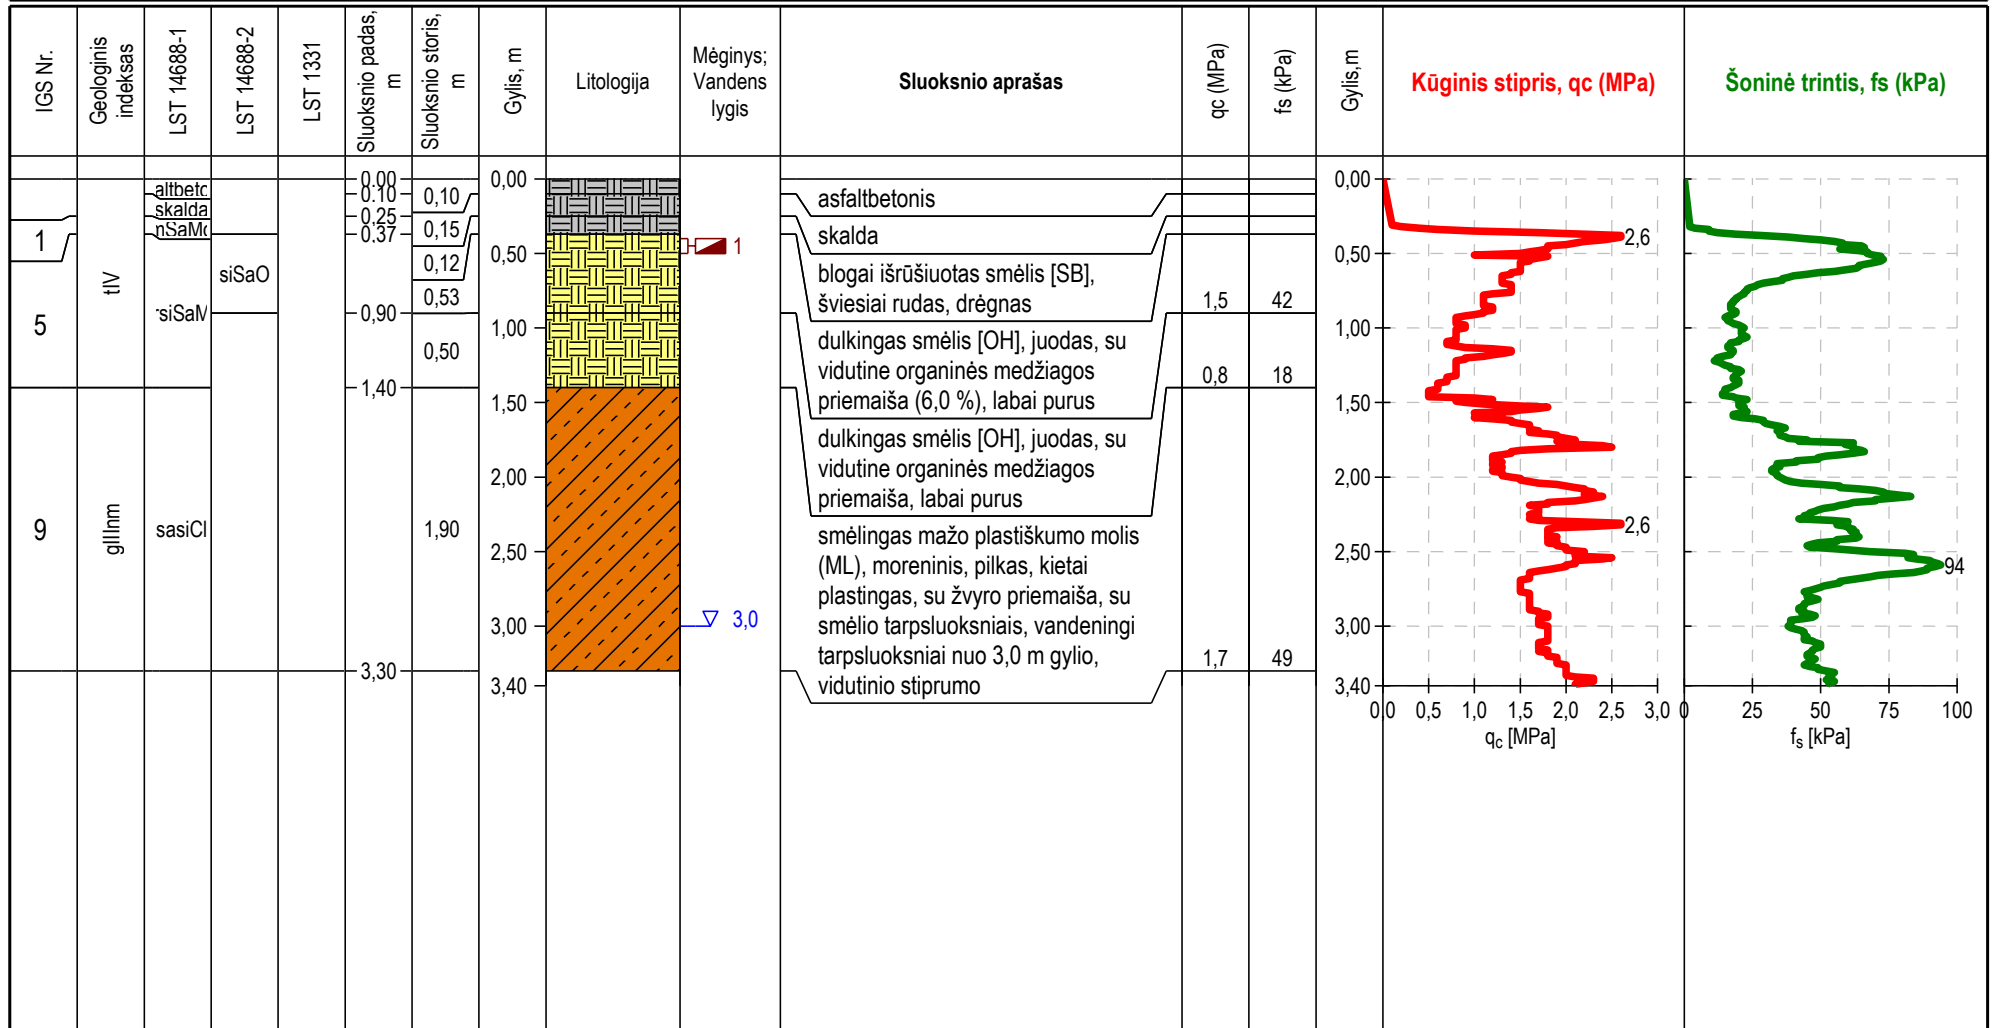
| IGS Nr. | Geologinis indeksas | LST 14688-1 | LST 14688-2 | LST 1331 | Sluoksnio padas, m | Sluoksnio storis, m | Gylis, m | Litologija | Mėginys; Vandens lygis | Sluoksnio aprašas | qc (MPa) | fs (kPa) | Gylis,m | Kūginis stipris, qc (MPa) | Šoninė trintis, fs (kPa) |
|---|---|---|---|---|---|---|---|---|---|---|---|---|---|---|---|
| | | altbetc | | | 0,00 / 0,10 | 0,10 | 0,00 | | | asfaltbetonis | | | 0,00 | | |
| | | skalda | | | 0,25 | 0,15 | | | | skalda | | | | | |
| 1 | tIV | nSaMc | siSaO | | 0,37 | 0,12 | 0,50 | | 1 | blogai išrūšiuotas smėlis [SB], šviesiai rudas, drėgnas | 1,5 | 42 | 0,50 | | |
| 5 | | siSaM | | | 0,90 | 0,53 | 1,00 | | | dulkingas smėlis [OH], juodas, su vidutine organinės medžiagos priemaiša (6,0 %), labai purus | 0,8 | 18 | 1,00 | | |
| | | | | | 1,40 | 0,50 | 1,50 | | | dulkingas smėlis [OH], juodas, su vidutine organinės medžiagos priemaiša, labai purus | | | 1,50 | | |
| 9 | gIIInm | sasiCl | | | 3,30 | 1,90 | 2,00 / 2,50 / 3,00 / 3,40 | | 3,0 | smėlingas mažo plastiškumo molis (ML), moreninis, pilkas, kietai plastingas, su žvyro priemaiša, su smėlio tarpsluoksniais, vandeningi tarpsluoksniai nuo 3,0 m gylio, vidutinio stiprumo | 1,7 | 49 | 2,00 / 2,50 / 3,00 / 3,40 | | |

2,6
2,6
0 0,5 1,0 1,5 2,0 2,5 3,0
$q_c$ [MPa]

94
0 25 50 75 100
$f_s$ [kPa]